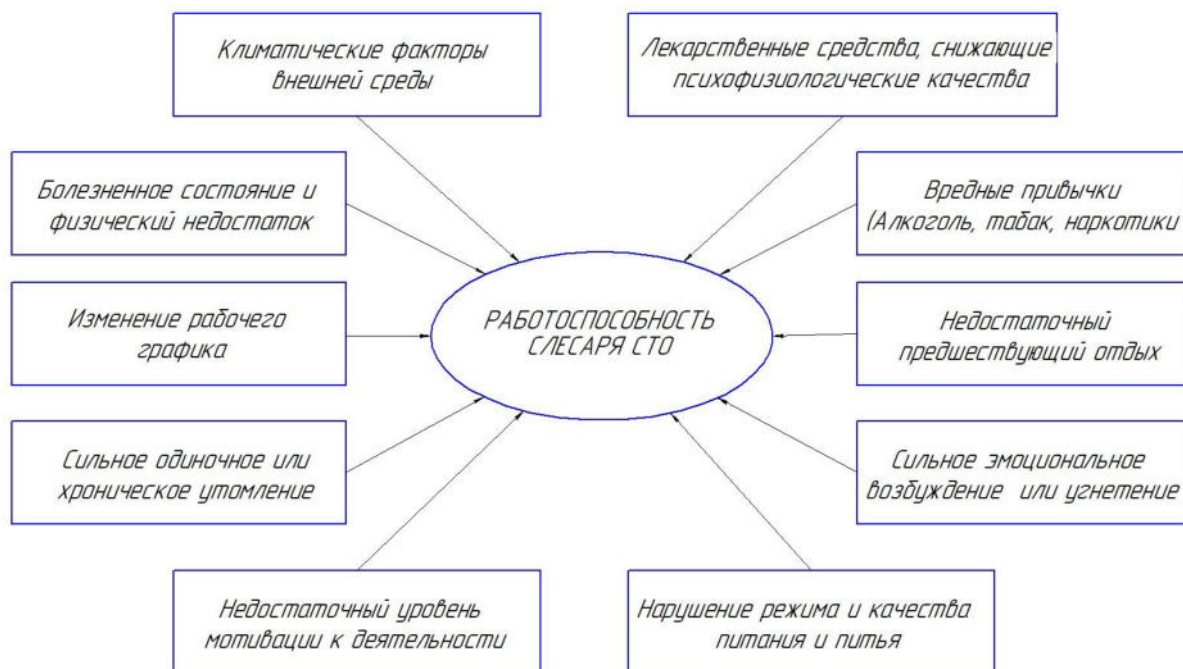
Климатические факторы внешней среды

Лекарственные средства, снижающие психофизиологические качества

Болезненное состояние и физический недостаток

Вредные привычки (Алкоголь, табак, наркотики

Изменение рабочего графика

РАБОТОСПОСОБНОСТЬ СЛЕСАРЯ СТО

Недостаточный предшествующий отдых

Сильное одиночное или хроническое утомление

Сильное эмоциональное возбуждение или угнетение

Недостаточный уровень мотивации к деятельности

Нарушение режима и качества питания и питья